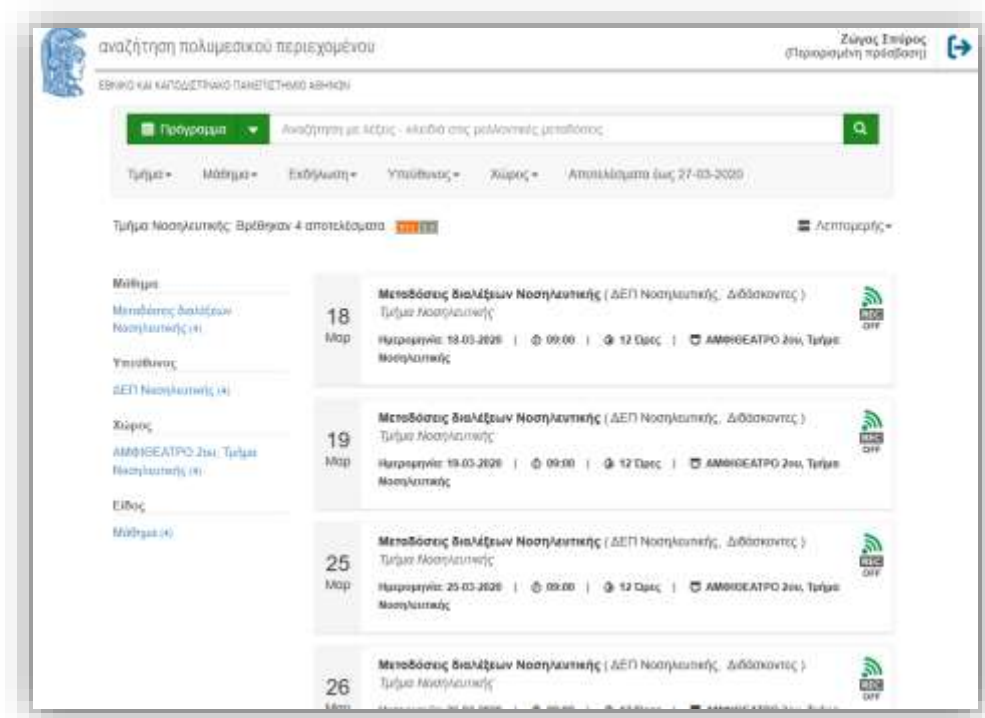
αναζήτηση πολυμεσικού περιεχομένου

ΕΘΝΙΚΟ ΚΑΙ ΚΑΠΟΔΙΣΤΡΙΑΚΟ ΠΑΝΕΠΙΣΤΗΜΙΟ ΑΘΗΝΩΝ

Ζώγας Σπύρος (Περιορισμένη πρόσβαση)

Πρόγραμμα

Αναζήτηση με λέξεις - κλειδιά στις μελλοντικές μεταδόσεις

Τμήμα ▾ Μάθημα ▾ Εκδήλωση ▾ Υπεύθυνος ▾ Χώρος ▾ Αποτελέσματα έως 27-03-2020

Τμήμα Νοσηλευτικής: Βρέθηκαν 4 αποτελέσματα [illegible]

Λεπτομερής ▾

Μάθημα

Μεταδόσεις διαλέξεων Νοσηλευτικής (4)

Υπεύθυνος

ΔΕΠ Νοσηλευτικής (4)

Χώρος

ΑΜΦΙΘΕΑΤΡΟ 2ου, Τμήμα Νοσηλευτικής (4)

Είδος

Μάθημα (4)

18 Μαρ

Μεταδόσεις διαλέξεων Νοσηλευτικής ( ΔΕΠ Νοσηλευτικής, Διδάσκοντες )

Τμήμα Νοσηλευτικής

Ημερομηνία: 18-03-2020 | 09:00 | 12 Ώρες | ΑΜΦΙΘΕΑΤΡΟ 2ου, Τμήμα Νοσηλευτικής

REC OFF

19 Μαρ

Μεταδόσεις διαλέξεων Νοσηλευτικής ( ΔΕΠ Νοσηλευτικής, Διδάσκοντες )

Τμήμα Νοσηλευτικής

Ημερομηνία: 19-03-2020 | 09:00 | 12 Ώρες | ΑΜΦΙΘΕΑΤΡΟ 2ου, Τμήμα Νοσηλευτικής

REC OFF

25 Μαρ

Μεταδόσεις διαλέξεων Νοσηλευτικής ( ΔΕΠ Νοσηλευτικής, Διδάσκοντες )

Τμήμα Νοσηλευτικής

Ημερομηνία: 25-03-2020 | 09:00 | 12 Ώρες | ΑΜΦΙΘΕΑΤΡΟ 2ου, Τμήμα Νοσηλευτικής

REC OFF

26 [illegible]

Μεταδόσεις διαλέξεων Νοσηλευτικής ( ΔΕΠ Νοσηλευτικής, Διδάσκοντες )

Τμήμα Νοσηλευτικής

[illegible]

REC OFF